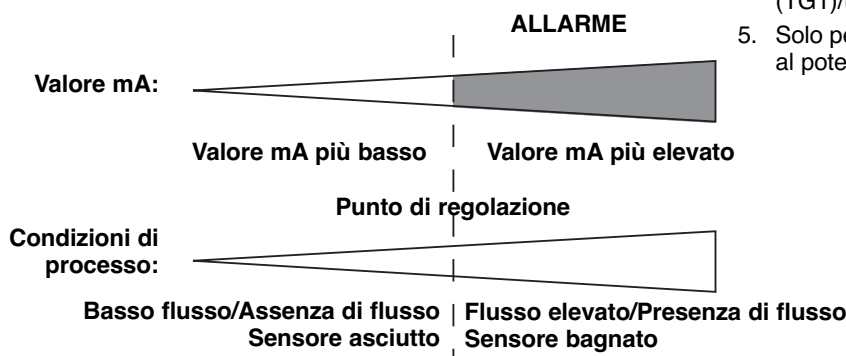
(TG1)/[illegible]

5. Solo pe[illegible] al pote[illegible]

ALLARME

Valore mA:

Valore mA più basso

Valore mA più elevato

Punto di regolazione

Condizioni di processo:

Basso flusso/Assenza di flusso
Sensore asciutto

Flusso elevato/Presenza di flusso
Sensore bagnato